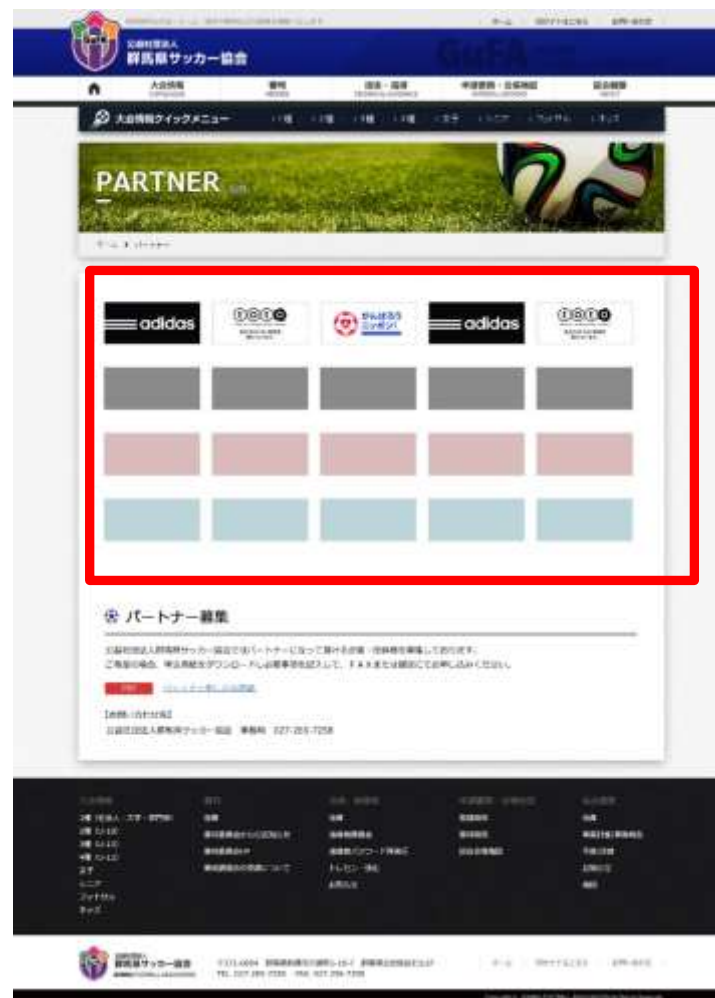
公益社団法人
群馬県サッカー協会

GunFA

大会情報

規程

指導・育成

審判

協会概要

大会情報クイックメニュー

PARTNER

adidas

adidas

がんばろう ニッポン!

パートナー募集

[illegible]

PDF

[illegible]

【お問い合わせ先】
公益社団法人群馬県サッカー協会 事務局 027-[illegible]

公益社団法人
群馬県サッカー協会